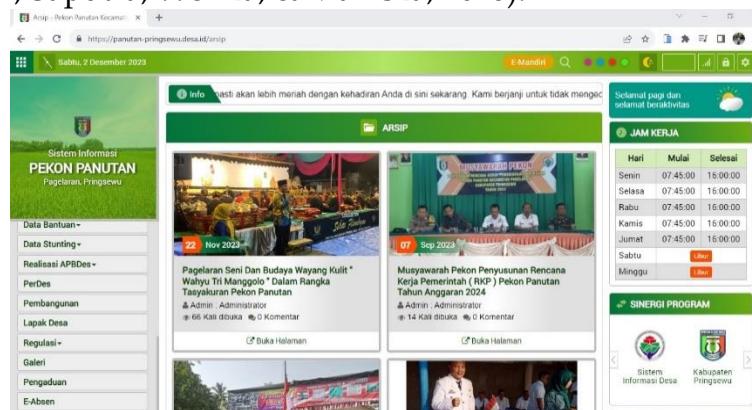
Arsip - Pekon Panutan Kecamat ×

https://panutan-pringsewu.desa.id/arsip

Sabtu, 2 Desember 2023

E-Mandiri

Sistem Informasi
PEKON PANUTAN
Pagelaran, Pringsewu

Data Bantuan
Data Stunting
Realisasi APBDes
PerDes
Pembangunan
Lapak Desa
Regulasi
Galeri
Pengaduan
E-Absen

Info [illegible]pasti akan lebih meriah dengan kehadiran Anda di sini sekarang. Kami berjanji untuk tidak mengec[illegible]

ARSIP

22 Nov 2023

Pagelaran Seni Dan Budaya Wayang Kulit " Wahyu Tri Manggolo " Dalam Rangka Tasyakuran Pekon Panutan
Admin : Administrator
66 Kali dibuka 0 Komentar
Buka Halaman

MUSYAWARAH PEKON

07 Sep 2023

Musyawarah Pekon Penyusunan Rencana Kerja Pemerintah ( RKP ) Pekon Panutan Tahun Anggaran 2024
Admin : Administrator
14 Kali dibuka 0 Komentar
Buka Halaman

Selamat pagi dan selamat beraktivitas

JAM KERJA

| Hari | Mulai | Selesai |
|---|---|---|
| Senin | 07:45:00 | 16:00:00 |
| Selasa | 07:45:00 | 16:00:00 |
| Rabu | 07:45:00 | 16:00:00 |
| Kamis | 07:45:00 | 16:00:00 |
| Jumat | 07:45:00 | 16:00:00 |
| Sabtu | Libur | |
| Minggu | Libur | |

SINERGI PROGRAM

Sistem Informasi Desa
Kabupaten Pringsewu